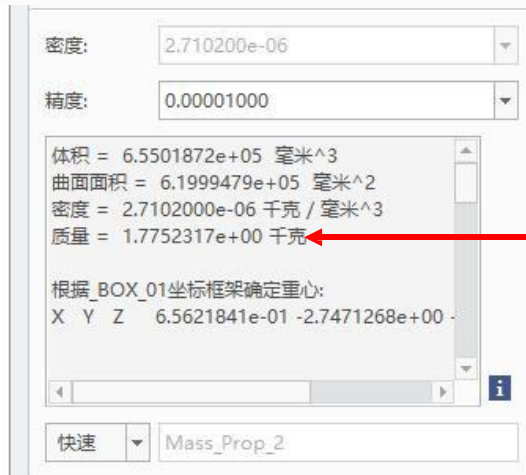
密度: 2.710200e-06

精度: 0.00001000

体积 = 6.5501872e+05 毫米^3
曲面面积 = 6.1999479e+05 毫米^2
密度 = 2.7102000e-06 千克 / 毫米^3
质量 = 1.7752317e+00 千克

根据_BOX_01坐标框架确定重心:
X Y Z 6.5621841e-01 -2.7471268e+00 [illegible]

快速 Mass_Prop_2